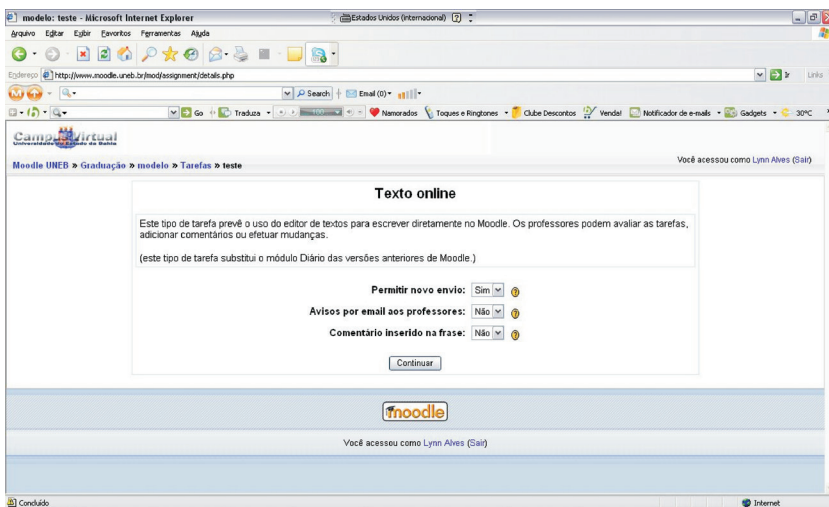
modelo: teste - Microsoft Internet Explorer

Estados Unidos (Internacional)

Arquivo Editar Exibir Favoritos Ferramentas Ajuda

Endereço http://www.moodle.uneb.br/mod/assignment/details.php

Ir Links

Search Email (0)

Go Traduza Namorados Toques e Ringtones Clube Descontos Venda! Notificador de e-mails Gadgets 30°C

Campus Virtual
Universidade do Estado da Bahia

Moodle UNEB » Graduação » modelo » Tarefas » teste

Você acessou como Lynn Alves (Sair)

Texto online

Este tipo de tarefa prevê o uso do editor de textos para escrever diretamente no Moodle. Os professores podem avaliar as tarefas, adicionar comentários ou efetuar mudanças.

(este tipo de tarefa substitui o módulo Diário das versões anteriores de Moodle.)

Permitir novo envio: Sim

Avisos por email aos professores: Não

Comentário inserido na frase: Não

Continuar

moodle

Você acessou como Lynn Alves (Sair)

Concluído

Internet